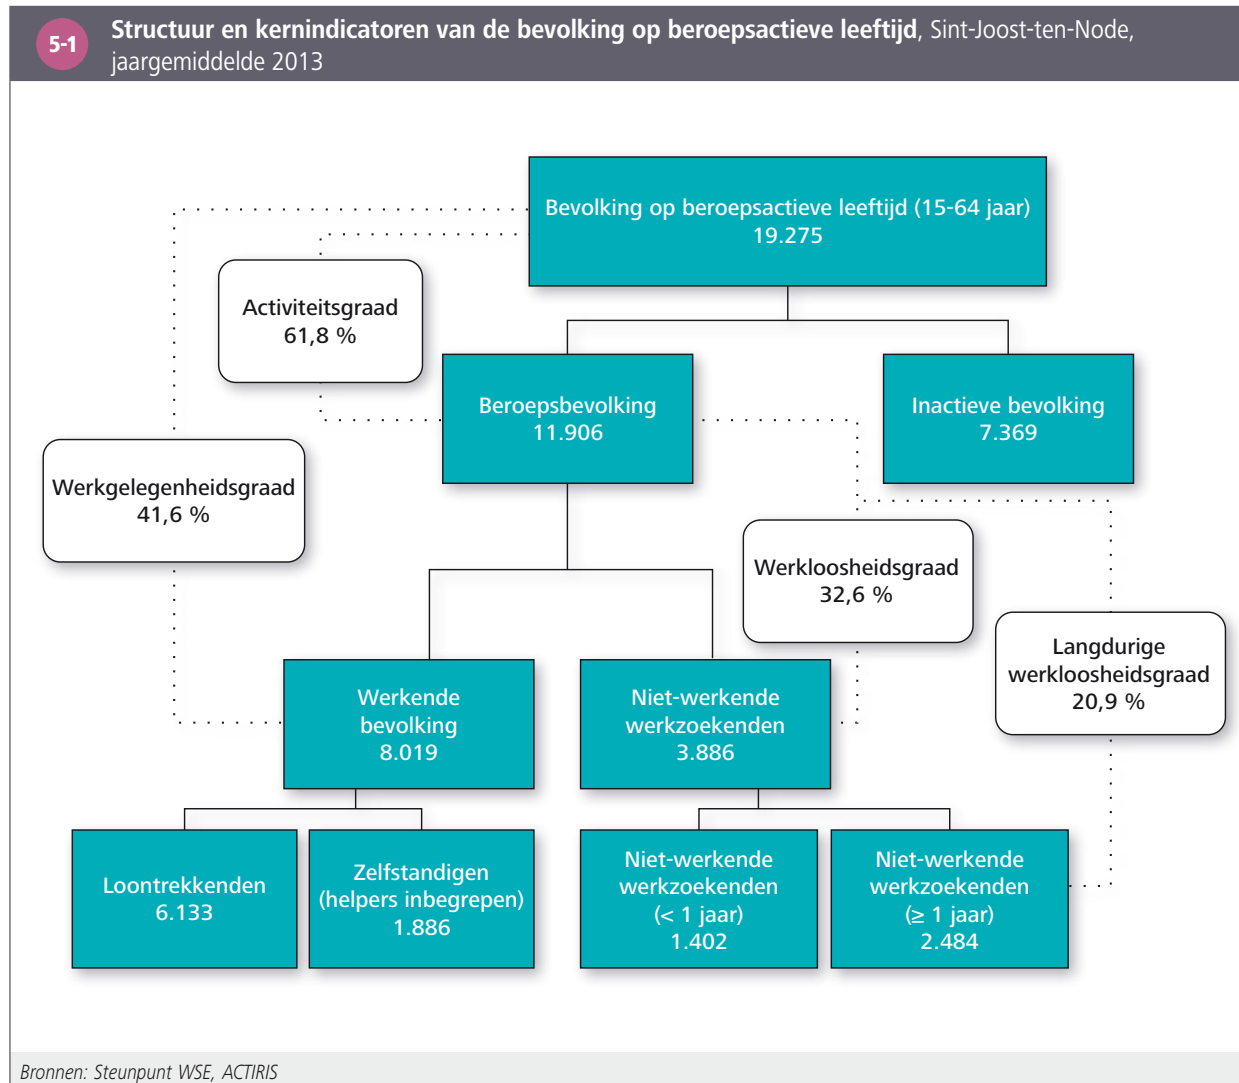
5-1 **Structuur en kernindicatoren van de bevolking op beroepsactieve leeftijd**, Sint-Joost-ten-Node, jaargemiddelde 2013

Bevolking op beroepsactieve leeftijd (15-64 jaar)
19.275

Activiteitsgraad
61,8 %

Beroepsbevolking
11.906

Inactieve bevolking
7.369

Werkgelegenheidsgraad
41,6 %

Werkloosheidsgraad
32,6 %

Langdurige werkloosheidsgraad
20,9 %

Werkende bevolking
8.019

Niet-werkende werkzoekenden
3.886

Loontrekkenden
6.133

Zelfstandigen (helpers inbegrepen)
1.886

Niet-werkende werkzoekenden
(< 1 jaar)
1.402

Niet-werkende werkzoekenden
(≥ 1 jaar)
2.484

Bronnen: Steunpunt WSE, ACTIRIS